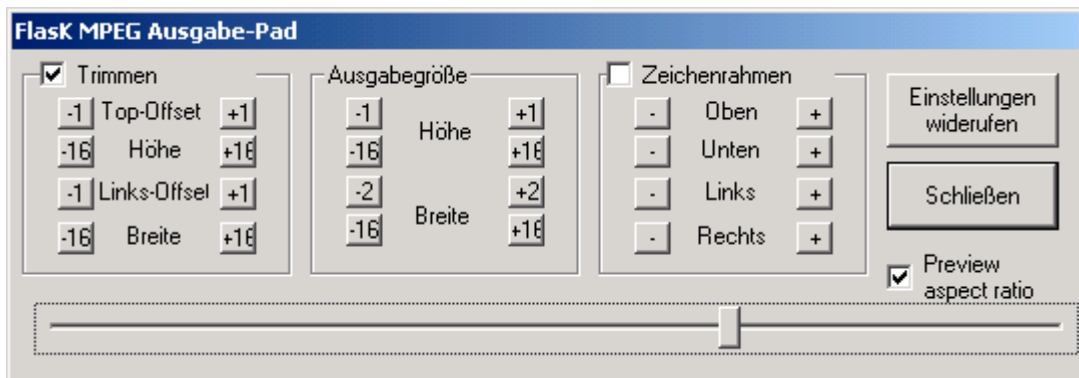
FlasK MPEG Ausgabe-Pad

Trimmen
-1 Top-Offset +1
-16 Höhe +16
-1 Links-Offset +1
-16 Breite +16

Ausgabegröße
-1 +1
Höhe
-16 +16
-2 +2
Breite
-16 +16

Zeichenrahmen
- Oben +
- Unten +
- Links +
- Rechts +

Einstellungen widerufen

Schließen

Preview aspect ratio